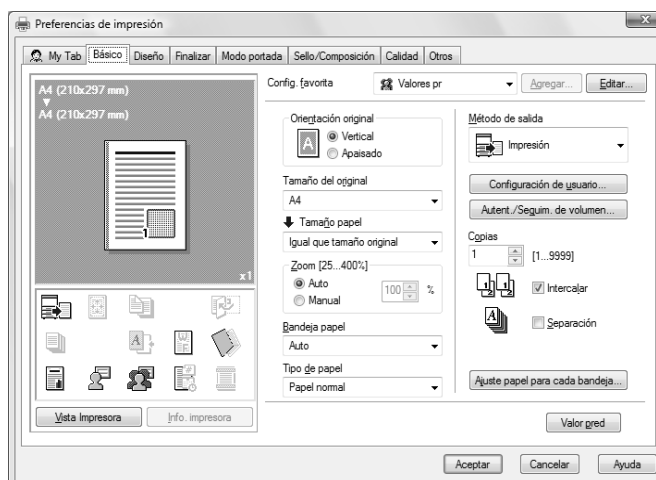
Preferencias de impresión

My Tab | Básico | Diseño | Finalizar | Modo portada | Sello/Composición | Calidad | Otros

A4 (210x297 mm)
A4 (210x297 mm)

1

x1

Config. favorita
Valores pr
Agregar...
Editar...

Orientación original
Vertical
Apaisado

Tamaño del original
A4

Tamaño papel
Igual que tamaño original

Zoom [25...400%]
Auto
Manual
100 %

Bandeja papel
Auto

Tipo de papel
Papel normal

Método de salida
Impresión

Configuración de usuario...
Autent./Seguim. de volumen...

Copias
1
[1...9999]

Intercalar

Separación

Ajuste papel para cada bandeja...

Vista Impresora
Info. impresora

Valor pred

Aceptar
Cancelar
Ayuda